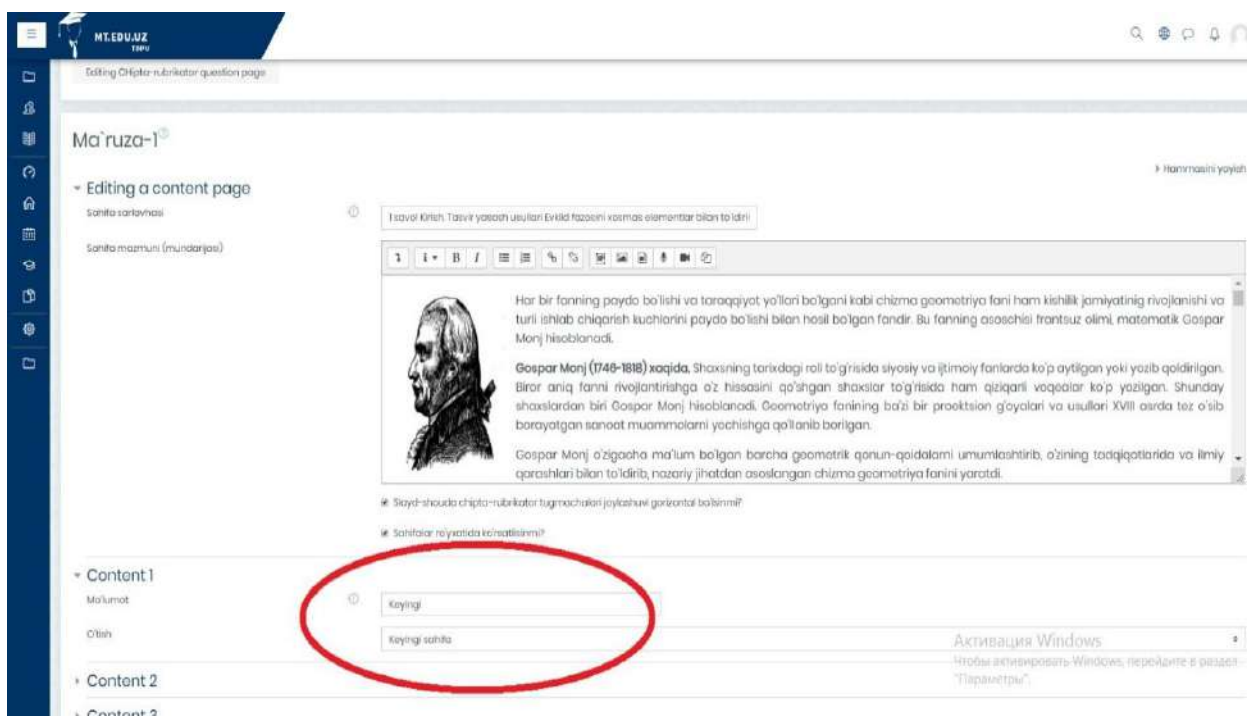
MT.EDU.UZ
TDPU

Editing CHipta-rubrikator question page

Ma`ruza-1

▸ Hammasini yoyish

▾ Editing a content page

Sahifa sarlavhasi

1 savol Kirish. Tasvir yasash usullari Evklid fazosini xosmas elementlar bilan to'ldiri

Sahifa mazmuni (mundarijasi)

Har bir fanning paydo bo'lishi va taraqqiyot yo'llari bo'lgani kabi chizma geometriya fani ham kishilik jamiyatinig rivojlanishi va turli ishlab chiqarish kuchlarini paydo bo'lishi bilan hosil bo'lgan fandir. Bu fanning asoschisi frantsuz olimi, matematik Gaspar Monj hisoblanadi.

Gaspar Monj (1746-1818) xaqida. Shaxsning tarixdagi roli to'g'risida siyosiy va ijtimoiy fanlarda ko'p aytilgan yoki yozib qoldirilgan. Biror aniq fanni rivojlantirishga o'z hissasini qo'shgan shaxslar to'g'risida ham qiziqarli voqealar ko'p yozilgan. Shunday shaxslardan biri Gaspar Monj hisoblanadi. Geometriya fanining ba'zi bir proektsion g'oyalari va usullari XVIII asrda tez o'sib borayotgan sanoat muammolarni yechishga qo'llanib borilgan.

Gaspar Monj o'zigacha ma'lum bo'lgan barcha geometrik qonun-qoidalarni umumlashtirib, o'zining tadqiqotlarida va ilmiy qarashlari bilan to'ldirib, nazariy jihatdan asoslangan chizma geometriya fanini yaratdi.

Slayd-shouda chipta-rubrikator tugmachalari joylashuvi gorizontal bo'lsinmi?

Sahifalar ro'yxatida ko'rsatilsinmi?

▾ Content 1

Ma'lumot

Keyingi

O'tish

Keyingi sahifa

Активация Windows
Чтобы активировать Windows, перейдите в раздел "Параметры".

› Content 2

› Content 3